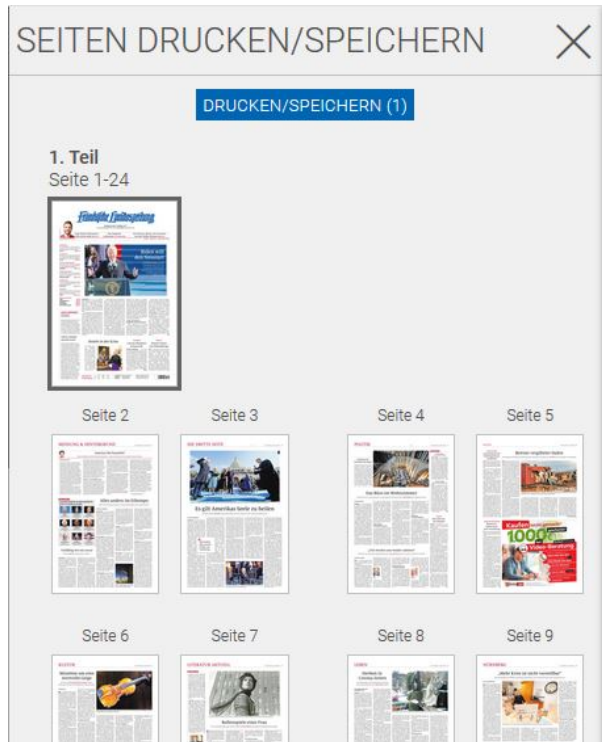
SEITEN DRUCKEN/SPEICHERN

DRUCKEN/SPEICHERN (1)

1. Teil
Seite 1-24

Fränkische Landeszeitung

Seite 2
Seite 3
Seite 4
Seite 5

Es gilt Amerikas Seele zu heilen

Kaufen 1000€

Seite 6
Seite 7
Seite 8
Seite 9